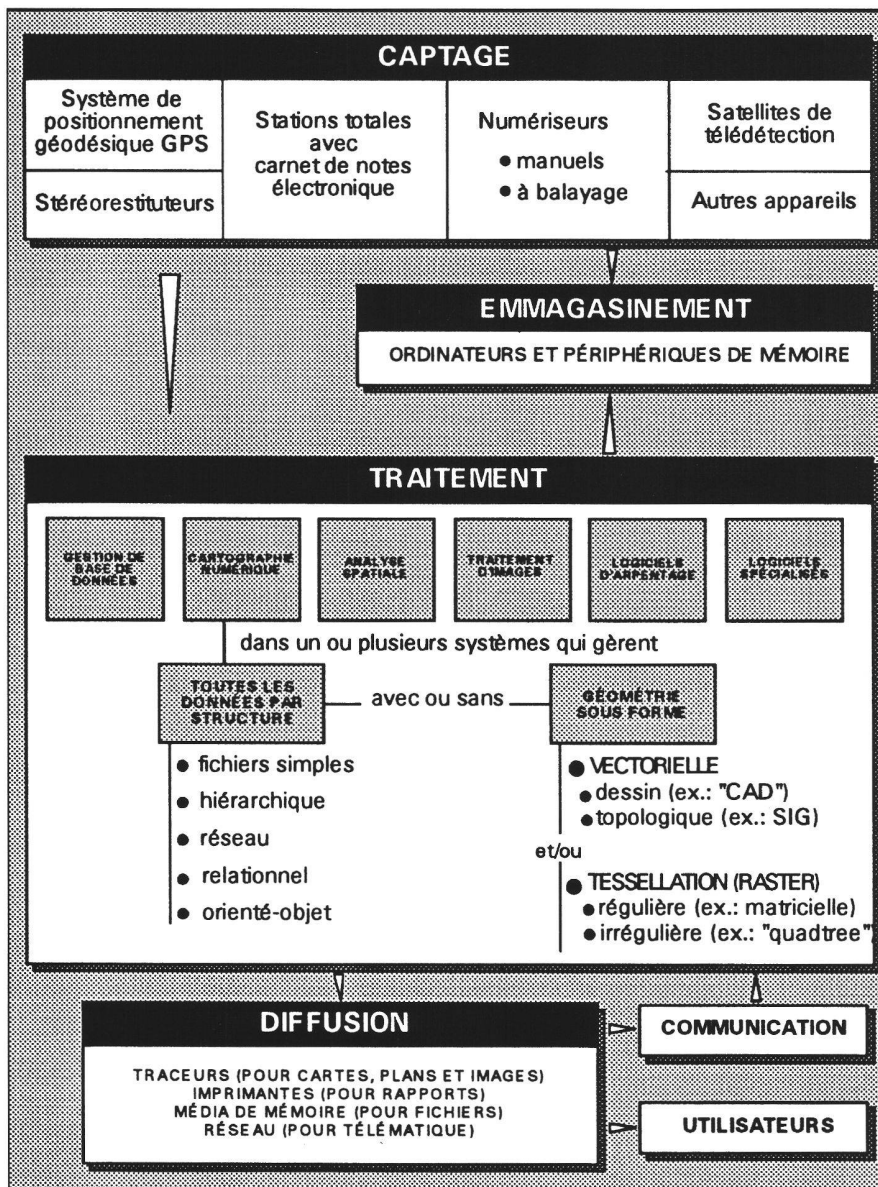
CAPTAGE

Système de positionnement géodésique GPS

Stéréorestituteurs

Stations totales avec carnet de notes électronique

Numériseurs
● manuels
● à balayage

Satellites de télédétection

Autres appareils

EMMAGASINEMENT

ORDINATEURS ET PÉRIPHÉRIQUES DE MÉMOIRE

TRAITEMENT

GESTION DE BASE DE DONNÉES

CARTOGRAPHIE NUMÉRIQUE

ANALYSE SPATIALE

TRAITEMENT D'IMAGES

LOGICIELS D'ARPENTAGE

LOGICIELS SPÉCIALISÉS

dans un ou plusieurs systèmes qui gèrent

TOUTES LES DONNÉES PAR STRUCTURE

avec ou sans

GÉOMÉTRIE SOUS FORME

● fichiers simples
● hiérarchique
● réseau
● relationnel
● orienté-objet

● VECTORIELLE
● dessin (ex.: "CAD")
● topologique (ex.: SIG)

et/ou

● TESSELLATION (RASTER)
● régulière (ex.: matricielle)
● irrégulière (ex.: "quadtree")

DIFFUSION

TRACEURS (POUR CARTES, PLANS ET IMAGES)
IMPRIMANTES (POUR RAPPORTS)
MÉDIA DE MÉMOIRE (POUR FICHIERS)
RÉSEAU (POUR TÉLÉMATIQUE)

COMMUNICATION

UTILISATEURS